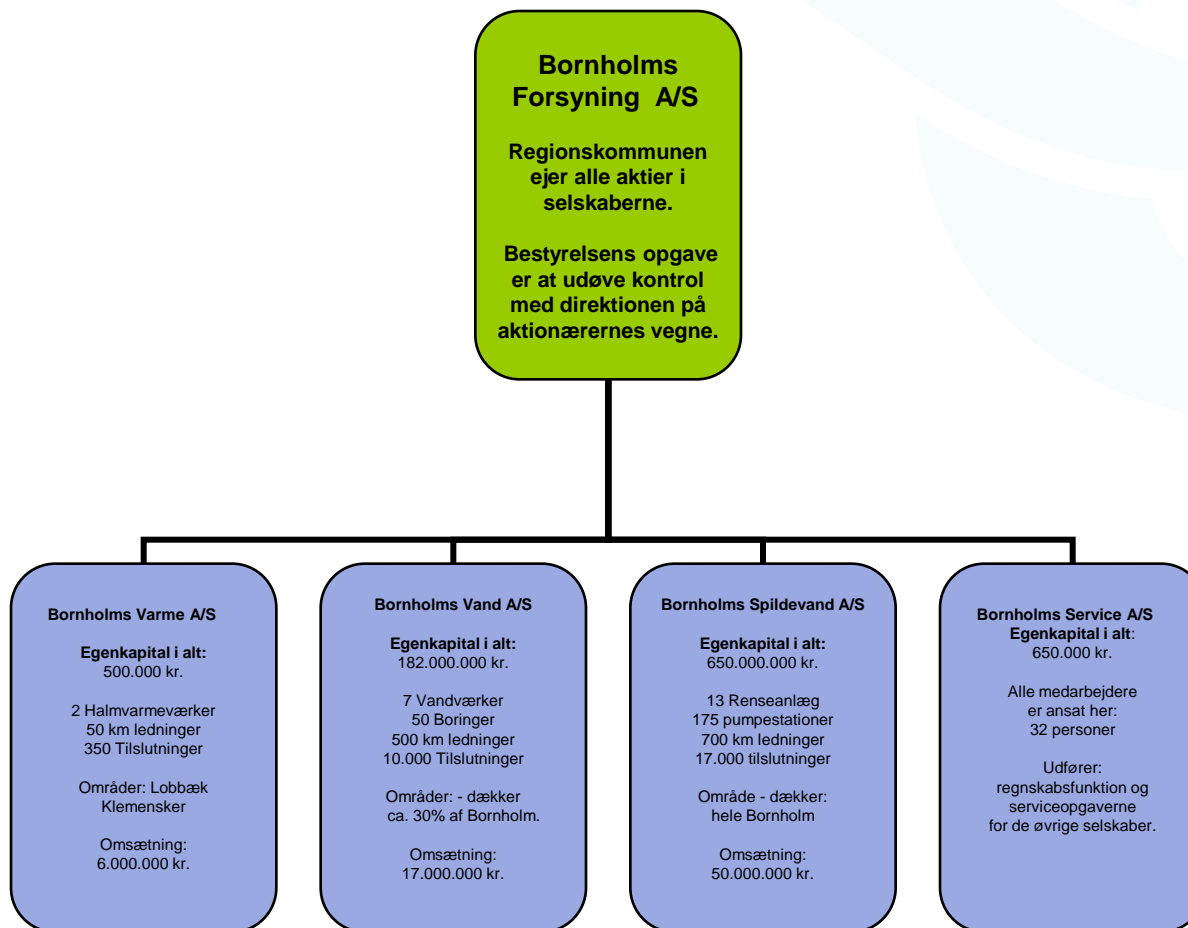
Bornholms Forsyning A/S

Regionskommunen ejer alle aktier i selskaberne.

Bestyrelsens opgave er at udøve kontrol med direktionen på aktionærernes vegne.

Bornholms Varme A/S

Egenkapital i alt:
500.000 kr.

2 Halmvarmeværker
50 km ledninger
350 Tilslutninger

Områder: Lobbæk Klemensker

Omsætning:
6.000.000 kr.

Bornholms Vand A/S

Egenkapital i alt:
182.000.000 kr.

7 Vandværker
50 Boringer
500 km ledninger
10.000 Tilslutninger

Områder: - dækker ca. 30% af Bornholm.

Omsætning:
17.000.000 kr.

Bornholms Spildevand A/S

Egenkapital i alt:
650.000.000 kr.

13 Renseanlæg
175 pumpestationer
700 km ledninger
17.000 tilslutninger

Område - dækker:
hele Bornholm

Omsætning:
50.000.000 kr.

Bornholms Service A/S
Egenkapital i alt:
650.000 kr.

Alle medarbejdere er ansat her:
32 personer

Udfører:
regnskabsfunktion og serviceopgaverne for de øvrige selskaber.